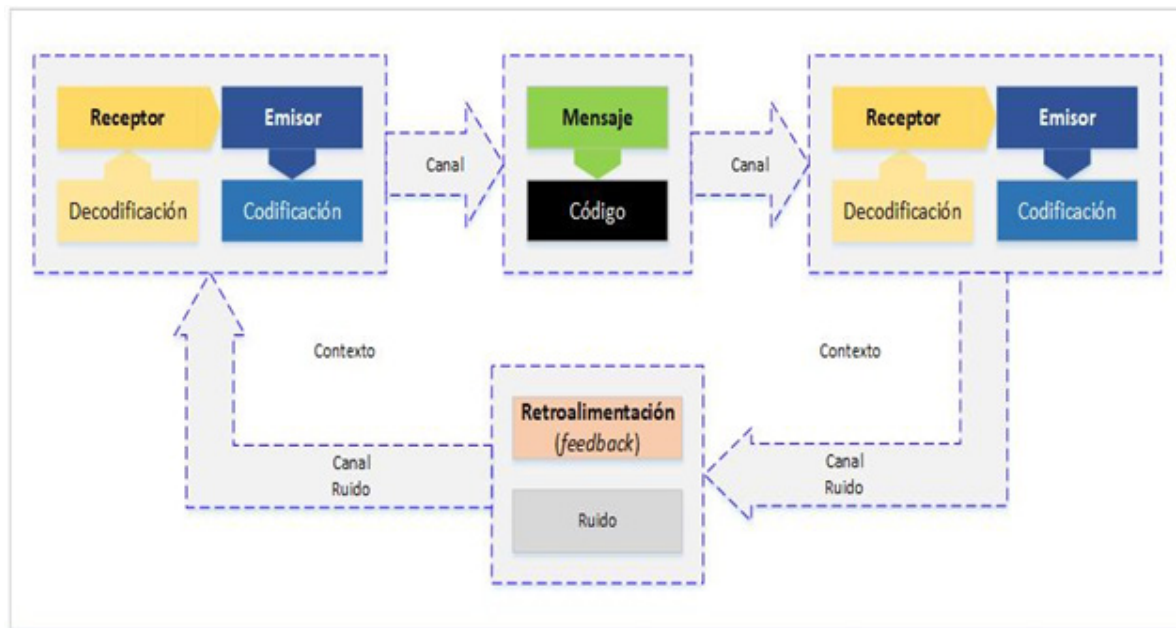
Receptor

Emisor

Decodificación

Codificación

Canal

Mensaje

Código

Canal

Receptor

Emisor

Decodificación

Codificación

Contexto

Contexto

Retroalimentación (*feedback*)

Ruido

Canal
Ruido

Canal
Ruido